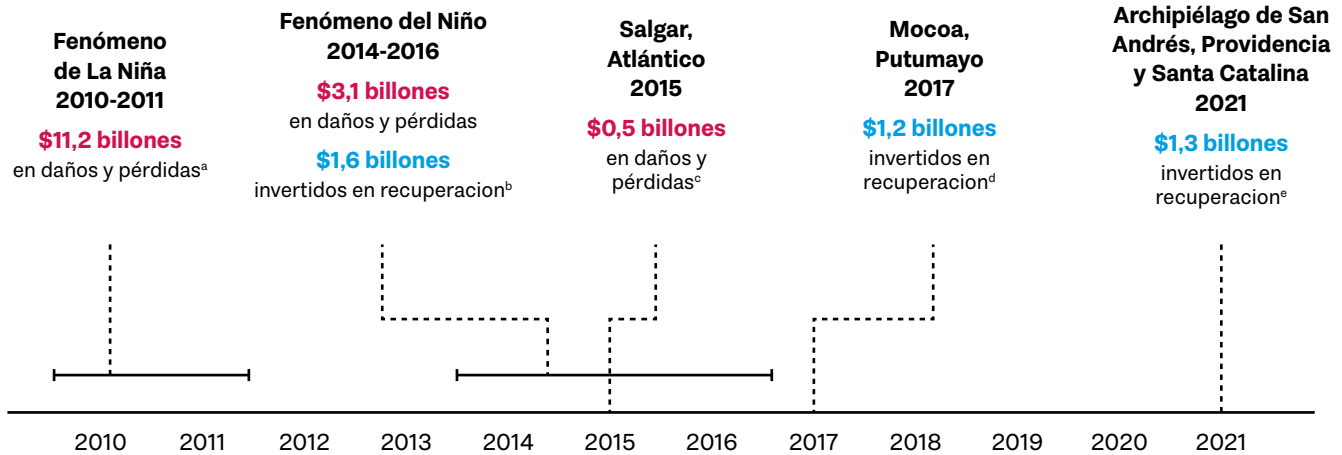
Fenómeno de La Niña 2010-2011

$11,2 billones
en daños y pérdidas$^{a}$

Fenómeno del Niño 2014-2016

$3,1 billones
en daños y pérdidas

$1,6 billones
invertidos en recuperacion$^{b}$

Salgar, Atlántico 2015

$0,5 billones
en daños y pérdidas$^{c}$

Mocoa, Putumayo 2017

$1,2 billones
invertidos en recuperacion$^{d}$

Archipiélago de San Andrés, Providencia y Santa Catalina 2021

$1,3 billones
invertidos en recuperacion$^{e}$

2010 2011 2012 2013 2014 2015 2016 2017 2018 2019 2020 2021